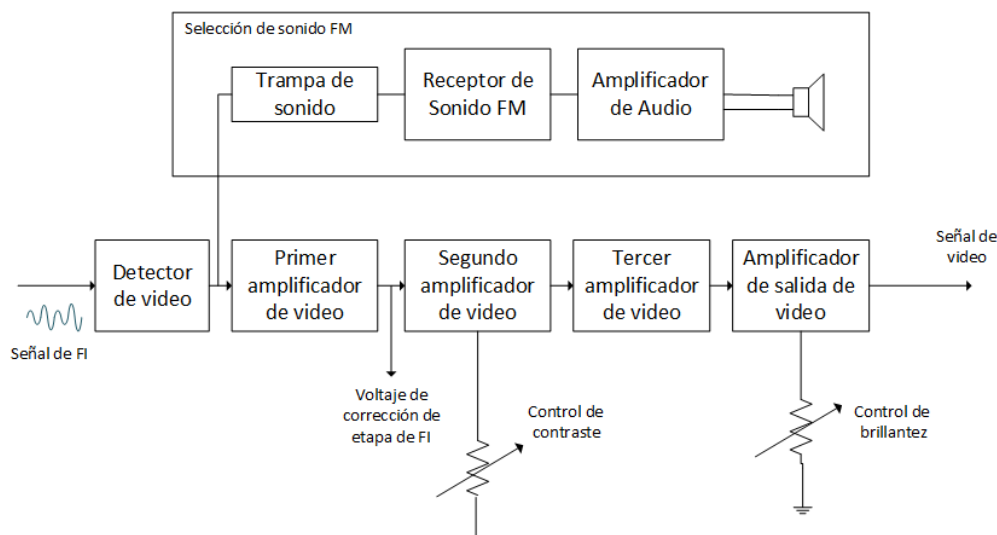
Selección de sonido FM

Trampa de sonido

Receptor de Sonido FM

Amplificador de Audio

Detector de video

Primer amplificador de video

Segundo amplificador de video

Tercer amplificador de video

Amplificador de salida de video

Señal de video

Señal de FI

Voltaje de corrección de etapa de FI

Control de contraste

Control de brillantez